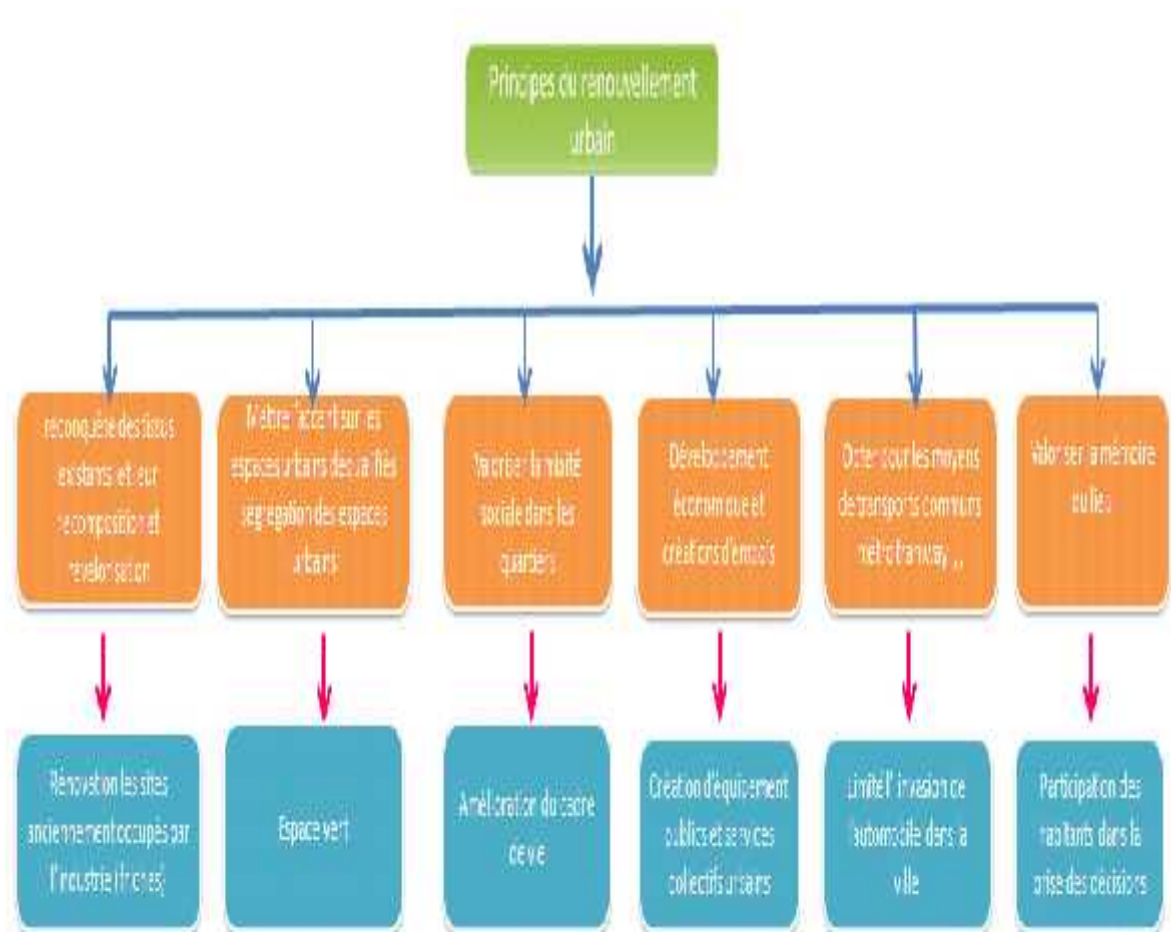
Principes du renouvellement urbain

reconquête des tissus existants et leur recomposition et revalorisation

Mettre l'accent sur les espaces urbains dégradés et la ségrégation des espaces urbains

Favoriser la mixité sociale dans les quartiers

Développement économique et créations d'emplois

Opter pour les moyens de transports communs métro, tramway, ...

Valoriser la mémoire du lieu

Rénovation les sites anciennement occupés par l'industrie (friches)

Espace vert

Amélioration du cadre de vie

Création d'équipement publics et services collectifs urbains

Limiter l'invasion de l'automobile dans la ville

Participation des habitants dans la prise des décisions